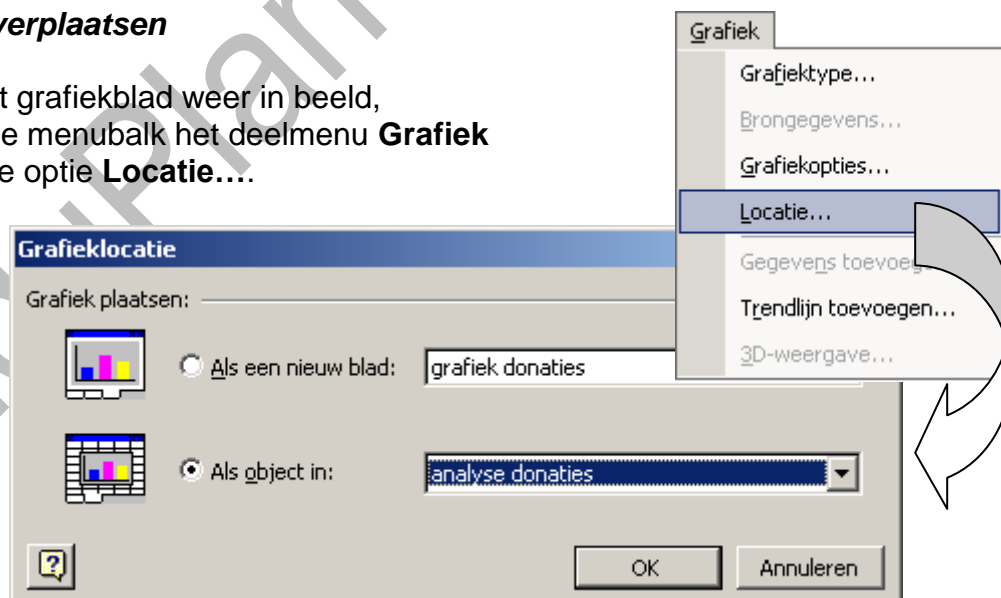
verplaatsen

t grafiekblad weer in beeld, e menubalk het deelmenu **Grafiek** e optie **Locatie…**.

Grafiek
Grafiektype…
Brongegevens…
Grafiekopties…
Locatie…
Gegevens toevoeg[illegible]
Trendlijn toevoegen…
3D-weergave…

Grafieklocatie
Grafiek plaatsen:
Als een nieuw blad: grafiek donaties
Als object in: analyse donaties
OK
Annuleren